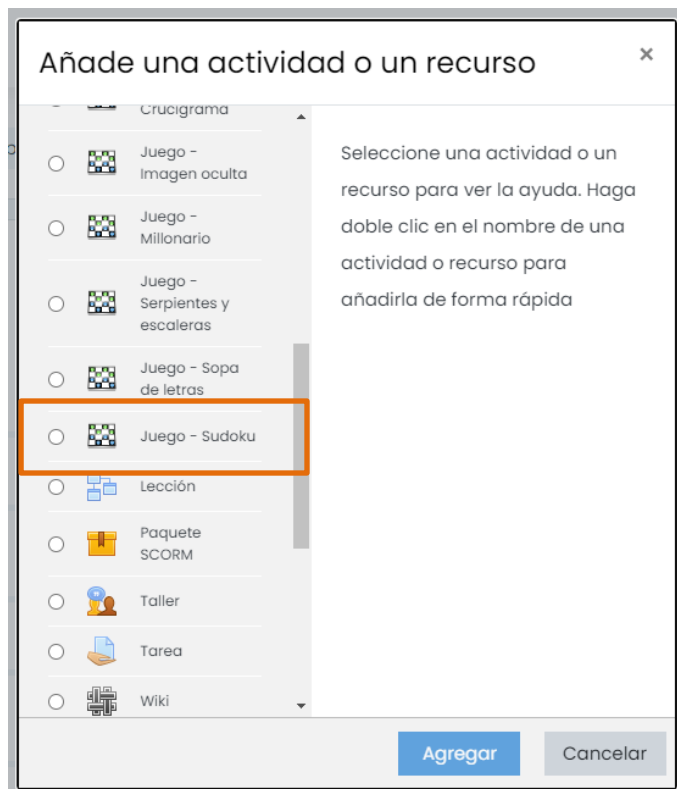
Añade una actividad o un recurso

×

Crucigrama

Juego - Imagen oculta

Juego - Millonario

Juego - Serpientes y escaleras

Juego - Sopa de letras

Juego - Sudoku

Lección

Paquete SCORM

Taller

Tarea

Wiki

Seleccione una actividad o un recurso para ver la ayuda. Haga doble clic en el nombre de una actividad o recurso para añadirla de forma rápida

Agregar

Cancelar